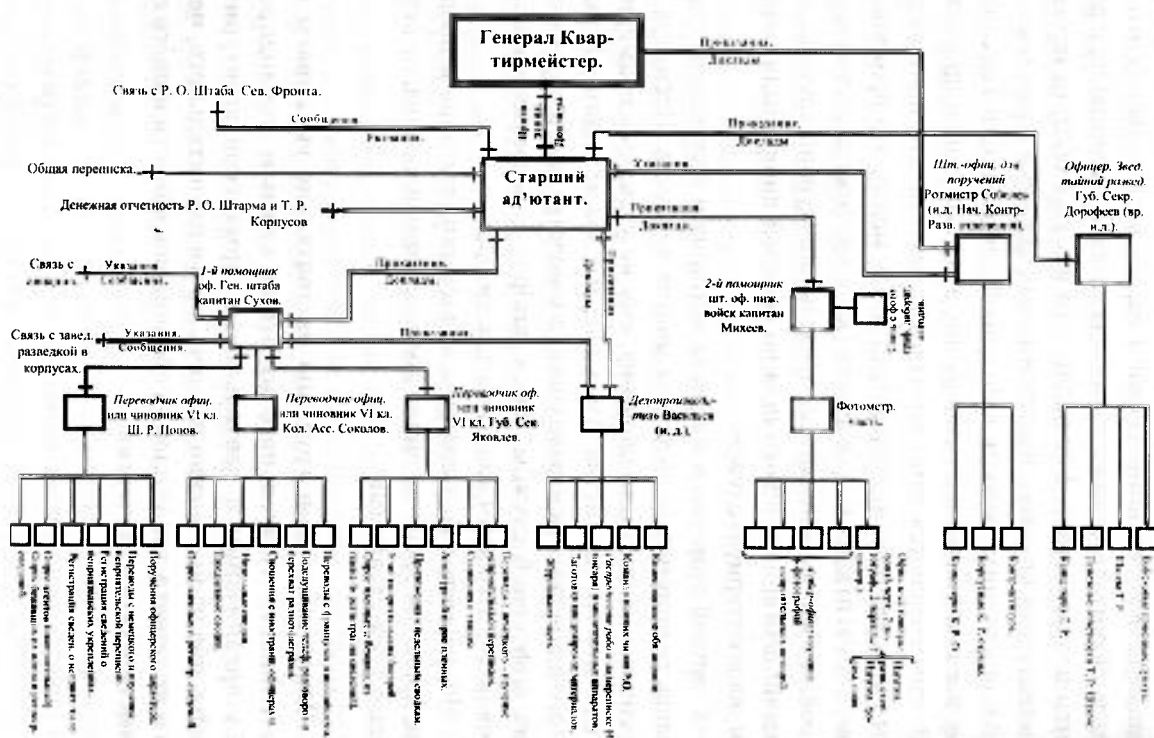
Генерал Квартирмейстер.

Приказания. Доклады.

Связь с Р. О. Штаба Сев. Фронта.

Сообщения. Указания.

Приказания. Доклады.

Общая переписка.

Старший ад'ютант.

Указания.

Денежная отчетность Р. О. Штарма и Т. Р. Корпусов

Приказания. Доклады.

Шт.-офиц. для поручений Ротмистр Соболев (и.д. Нач. Контр-Разв. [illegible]).

Офицер. Звед. тайной развед. Губ. Секр. Дорофеев (вр. и.д.).

Связь с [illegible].

Указания. Сообщения.

1-й помощник оф. Ген. штаба капитан Сухов.

Приказания. Доклады.

Связь с завед. разведкой в корпусах.

Указания. Сообщения.

Приказания.

2-й помощник шт. оф. пеш. войск капитан Михеев.

Переводчик офиц. или чиновник VI кл. Ш. Р. Попов.

Переводчик офиц. или чиновник VI кл. Кол. Асс. Соколов.

Переводчик оф. или чиновник VI кл. Губ. Сек. Яковлев.

Делопроизводитель Васильев (и. д.)

Фотометр. часть.

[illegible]

Поручения офицерского характера.

Переводы с немецкого и прочих неприятельских переписок.

Регистрация сведений о неприятельских учреждениях.

Регистрация сведений о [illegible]

Опрос агентов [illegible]

Опрос пленных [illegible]

Переводы с французского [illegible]

Подслушивание телефонных переговоров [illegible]

Сношения с иностранными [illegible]

Иностранная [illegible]

Пленные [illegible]

Опрос пленных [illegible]

Опрос пленных и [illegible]

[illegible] по регистрации.

Иллюстрации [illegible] пленных.

Составление сводки.

Регистрация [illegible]

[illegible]

Журнал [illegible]

Заготовление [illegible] материалов.

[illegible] аппаратов.

Командировки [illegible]

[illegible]

Канцелярия Т. Р. О.

Контрразвед. пункт.

Контрразведка.

Канцелярия Т. Р.

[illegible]

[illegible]